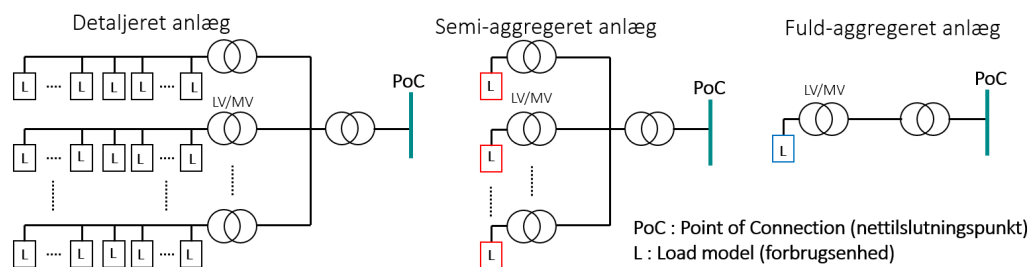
Detaljeret anlæg

L .... L L L .... L
LV/MV
L .... L L L .... L
⋮
L .... L L L .... L

PoC

Semi-aggregeret anlæg

L
LV/MV
L
⋮
L

PoC

Fuld-aggregeret anlæg

LV/MV
L

PoC

PoC : Point of Connection (nettilslutningspunkt)
L : Load model (forbrugsenhed)